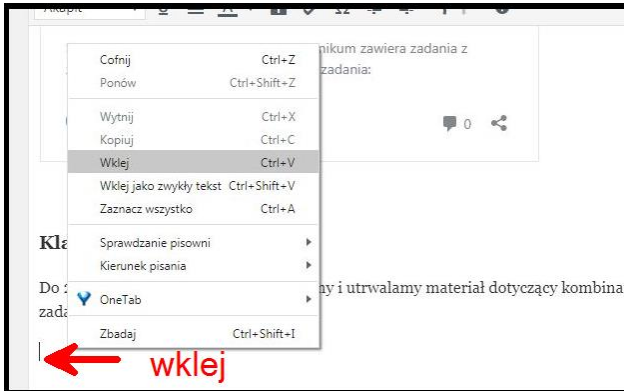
Akapit

nikum zawiera zadania z
zadania:

0

Cofnij Ctrl+Z
Ponów Ctrl+Shift+Z
Wytnij Ctrl+X
Kopiuj Ctrl+C
Wklej Ctrl+V
Wklej jako zwykły tekst Ctrl+Shift+V
Zaznacz wszystko Ctrl+A
Sprawdzanie pisowni
Kierunek pisania
OneTab
Zbadaj Ctrl+Shift+I

Kla

Do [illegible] y i utrwalamy materiał dotyczący kombina
zada

wklej